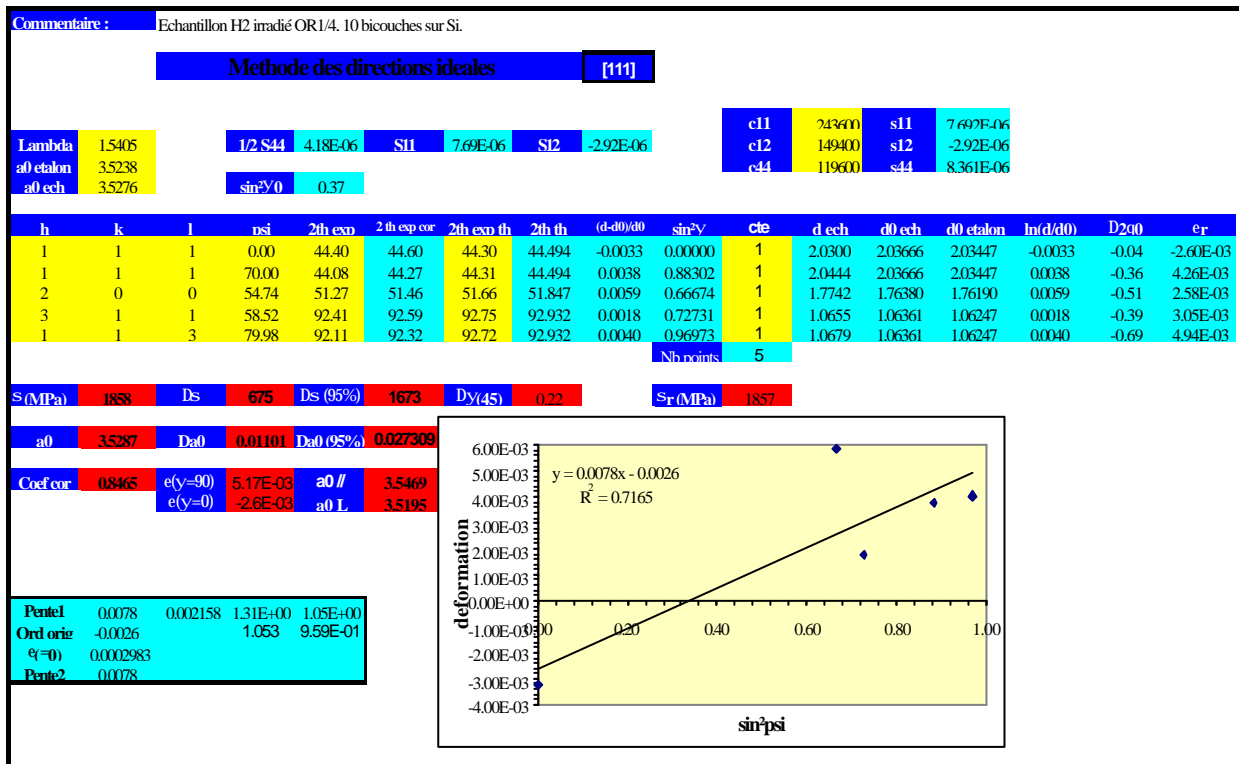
Commentaire : Echantillon H2 irradié OR1/4. 10 bicouches sur Si.

Methode des directions ideales [111]

| Lambda | 1.5405 | 1/2 S44 | 4.18E-06 | S11 | 7.69E-06 | S12 | -2.92E-06 |
|---|---|---|---|---|---|---|---|
| a0 etalon | 3.5238 | | | | | | |
| a0 ech | 3.5276 | sin²Ψ0 | 0.37 | | | | |

| c11 | 243600 | s11 | 7.692E-06 |
|---|---|---|---|
| c12 | 149400 | s12 | -2.92E-06 |
| c44 | 119600 | s44 | 8.361E-06 |

| h | k | l | psi | 2th exp | 2 th exp cor | 2th exp th | 2th th | (d-d0)/d0 | sin²Ψ | cte | d ech | d0 ech | d0 etalon | ln(d/d0) | D2θ0 | er |
|---|---|---|---|---|---|---|---|---|---|---|---|---|---|---|---|---|
| 1 | 1 | 1 | 0.00 | 44.40 | 44.60 | 44.30 | 44.494 | -0.0033 | 0.00000 | 1 | 2.0300 | 2.03666 | 2.03447 | -0.0033 | -0.04 | -2.60E-03 |
| 1 | 1 | 1 | 70.00 | 44.08 | 44.27 | 44.31 | 44.494 | 0.0038 | 0.88302 | 1 | 2.0444 | 2.03666 | 2.03447 | 0.0038 | -0.36 | 4.26E-03 |
| 2 | 0 | 0 | 54.74 | 51.27 | 51.46 | 51.66 | 51.847 | 0.0059 | 0.66674 | 1 | 1.7742 | 1.76380 | 1.76190 | 0.0059 | -0.51 | 2.58E-03 |
| 3 | 1 | 1 | 58.52 | 92.41 | 92.59 | 92.75 | 92.932 | 0.0018 | 0.72731 | 1 | 1.0655 | 1.06361 | 1.06247 | 0.0018 | -0.39 | 3.05E-03 |
| 1 | 1 | 3 | 79.98 | 92.11 | 92.32 | 92.72 | 92.932 | 0.0040 | 0.96973 | 1 | 1.0679 | 1.06361 | 1.06247 | 0.0040 | -0.69 | 4.94E-03 |

Nb points 5

S (MPa) 1858 Ds 675 Ds (95%) 1673 DΨ(45) 0.22 Sr (MPa) 1857

a0 3.5287 Da0 0.01101 Da0 (95%) 0.027309

Coef cor 0.8465 e(Ψ=90) 5.17E-03 a0 // 3.5469
e(Ψ=0) -2.6E-03 a0 L 3.5195

| Pente1 | 0.0078 | 0.002158 | 1.31E+00 | 1.05E+00 |
|---|---|---|---|---|
| Ord orig | -0.0026 | | 1.053 | 9.59E-01 |
| e(=0) | 0.0002983 | | | |
| Pente2 | 0.0078 | | | |

y = 0.0078x - 0.0026
R$^2$ = 0.7165
6.00E-03
5.00E-03
4.00E-03
3.00E-03
2.00E-03
1.00E-03
0.00E+00
-1.00E-03
-2.00E-03
-3.00E-03
-4.00E-03
0.00 0.20 0.40 0.60 0.80 1.00
deformation
sin²psi